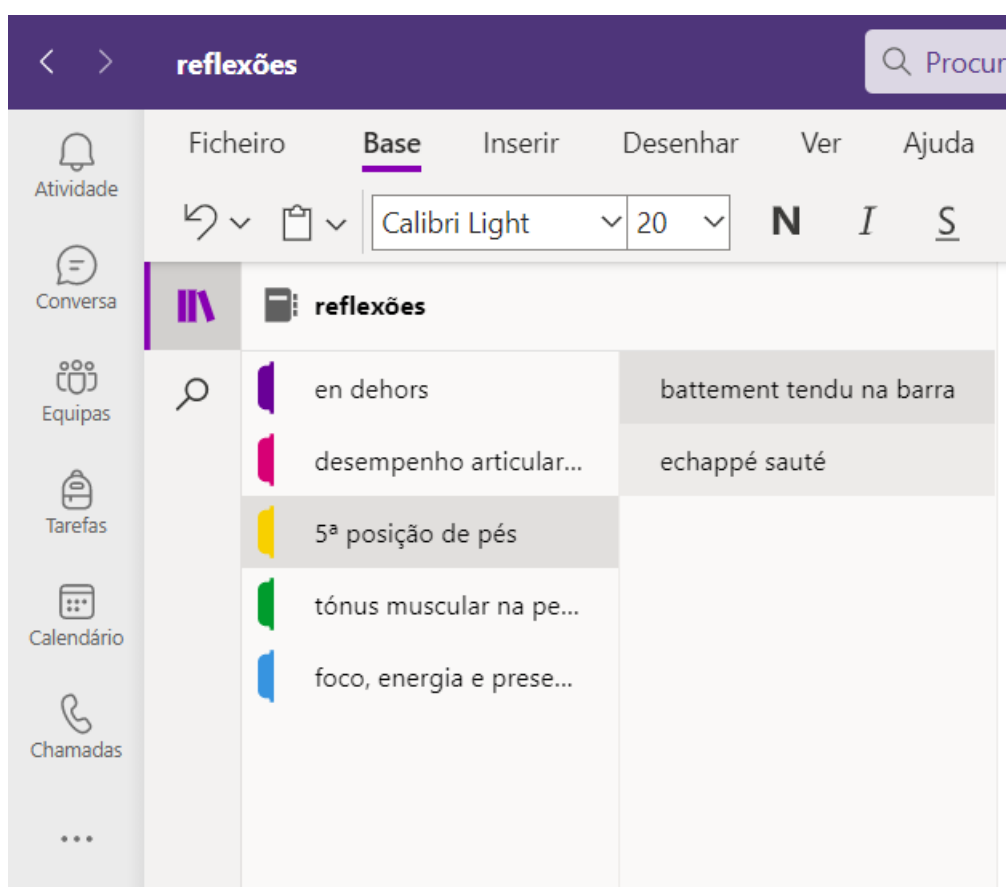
reflexões

Procur

Atividade

Conversa

Equipas

Tarefas

Calendário

Chamadas

...

Ficheiro Base Inserir Desenhar Ver Ajuda

Calibri Light 20 N I S

reflexões

en dehors

desempenho articular...

5ª posição de pés

tónus muscular na pe...

foco, energia e prese...

battement tendu na barra

echappé sauté